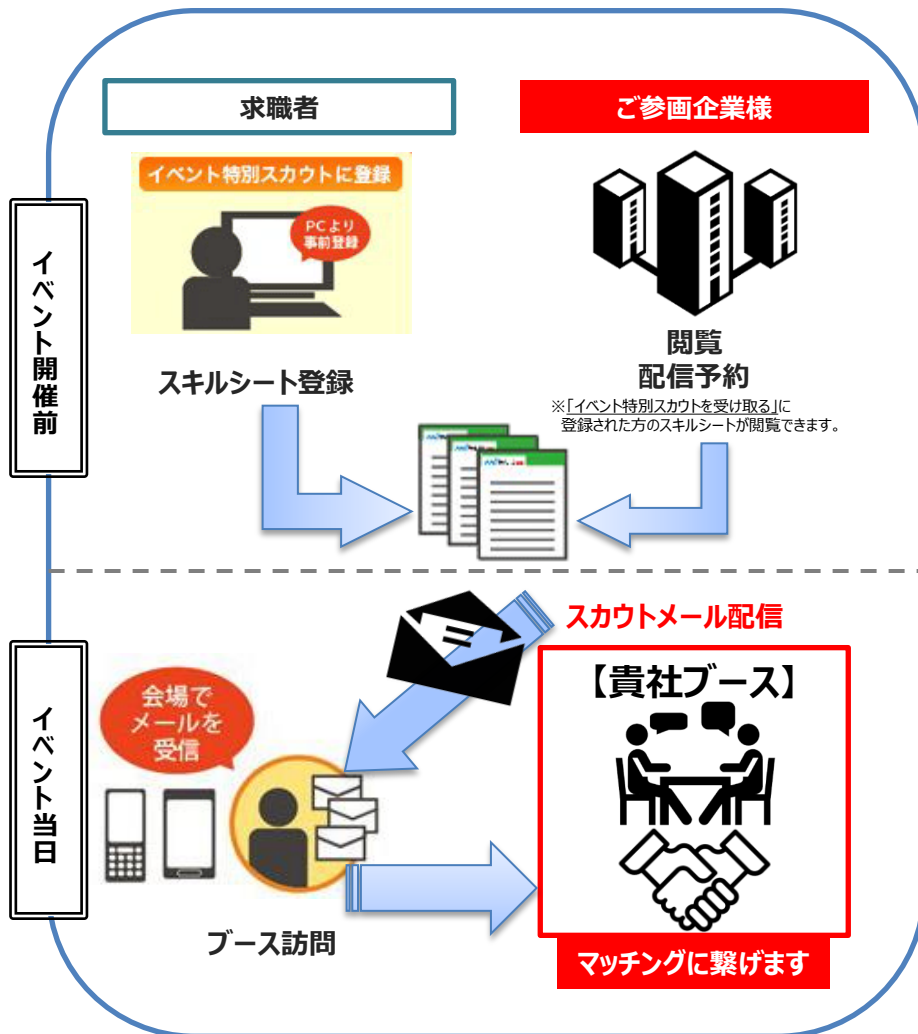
求職者

ご参画企業様

イベント開催前

イベント特別スカウトに登録

PCより事前登録

スキルシート登録

閲覧
配信予約

※「イベント特別スカウトを受け取る」に登録された方のスキルシートが閲覧できます。

イベント当日

スカウトメール配信

会場でメールを受信

【貴社ブース】

ブース訪問

マッチングに繋げます